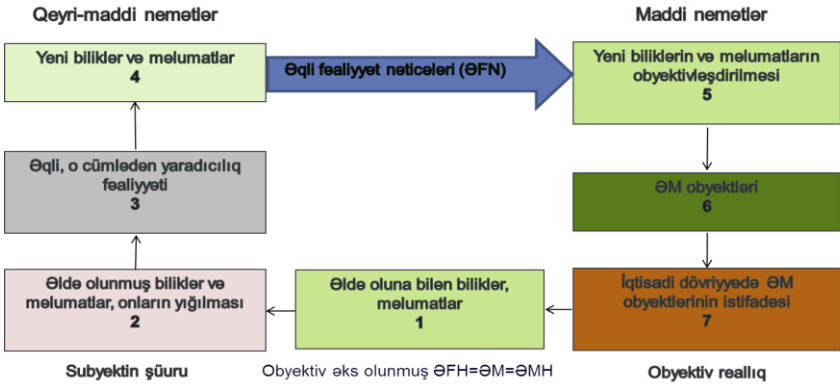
Qeyri-maddi nemətlər

Maddi nemətlər

Yeni biliklər və məlumatlar
4

Əqli fəaliyyət nəticələri (ƏFN)

Yeni biliklərin və məlumatların obyektivləşdirilməsi
5

Əqli, o cümlədən yaradıcılıq fəaliyyəti
3

ƏM obyektləri
6

Əldə olunmuş biliklər və məlumatlar, onların yığılması
2

Əldə oluna bilən biliklər, məlumatlar
1

İqtisadi dövriyyədə ƏM obyektlərinin istifadəsi
7

Subyektin şüuru

Obyektiv əks olunmuş ƏFH=ƏM=ƏMH

Obyektiv reallıq